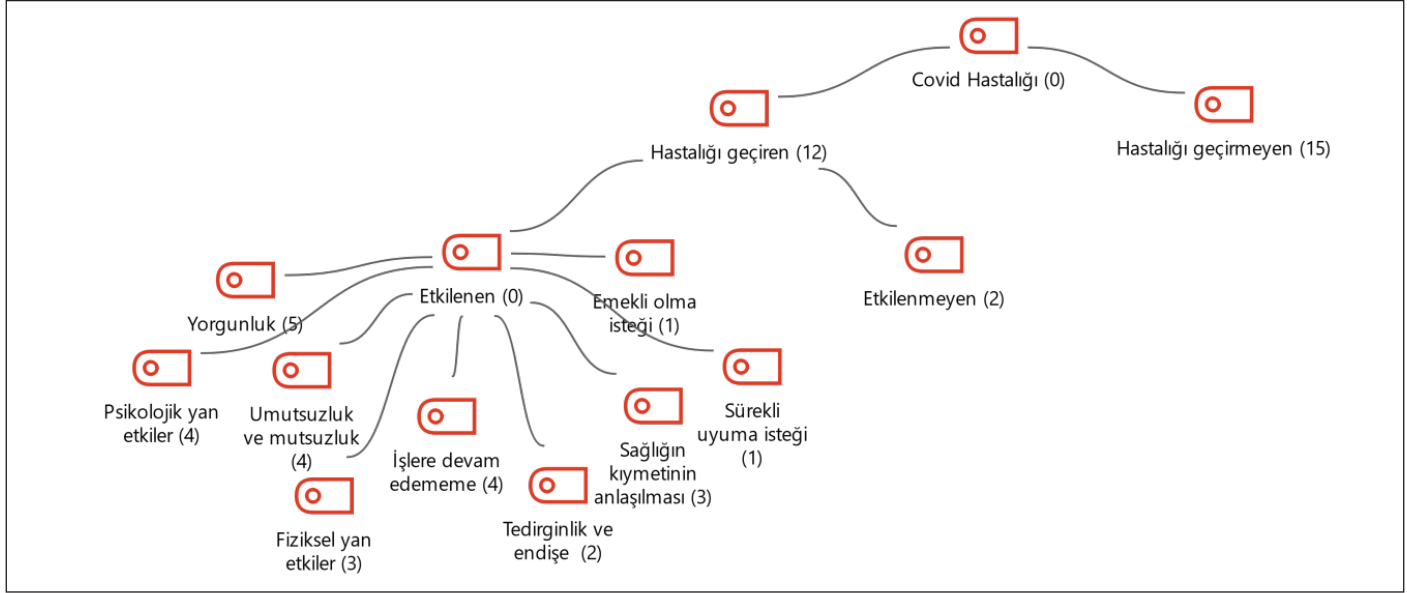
Covid Hastalığı (0)

Hastalığı geçiren (12)

Hastalığı geçirmeyen (15)

Etkilenen (0)

Etkilenmeyen (2)

Yorgunluk (5)

Emekli olma isteği (1)

Psikolojik yan etkiler (4)

Umutsuzluk ve mutsuzluk (4)

İşlere devam edememe (4)

Sağlığın kıymetinin anlaşılması (3)

Sürekli uyuma isteği (1)

Fiziksel yan etkiler (3)

Tedirginlik ve endişe (2)